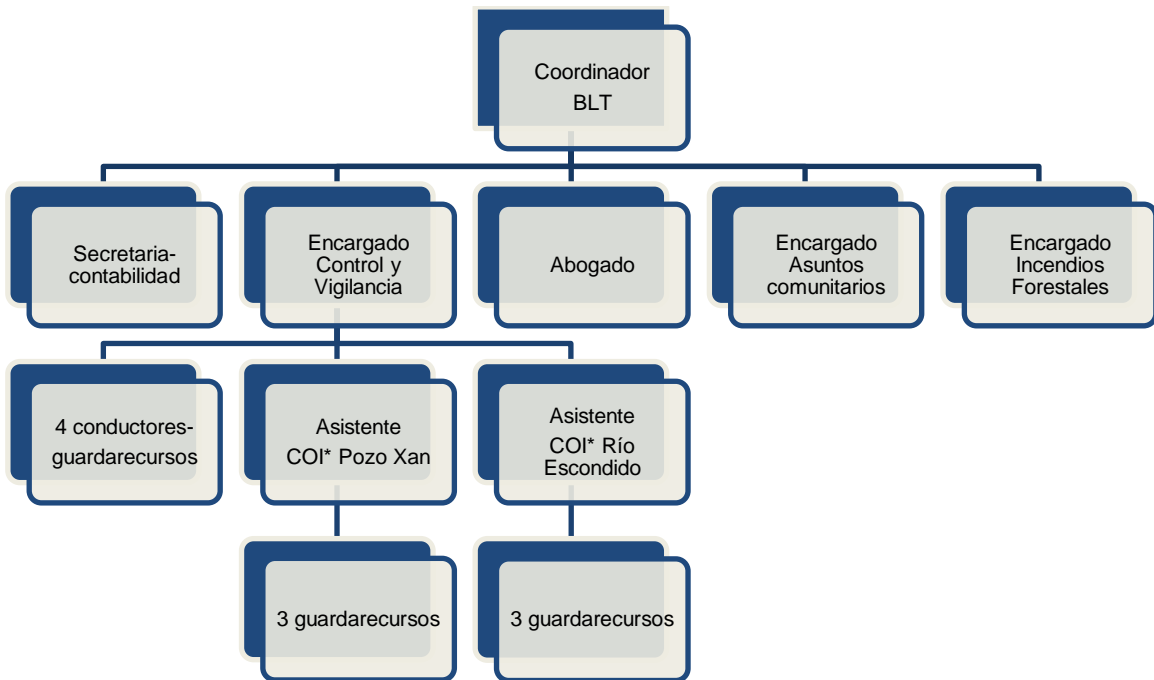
Coordinador BLT

Secretaria-contabilidad

Encargado Control y Vigilancia

Abogado

Encargado Asuntos comunitarios

Encargado Incendios Forestales

4 conductores-guardarecursos

Asistente COI* Pozo Xan

Asistente COI* Río Escondido

3 guardarecursos

3 guardarecursos